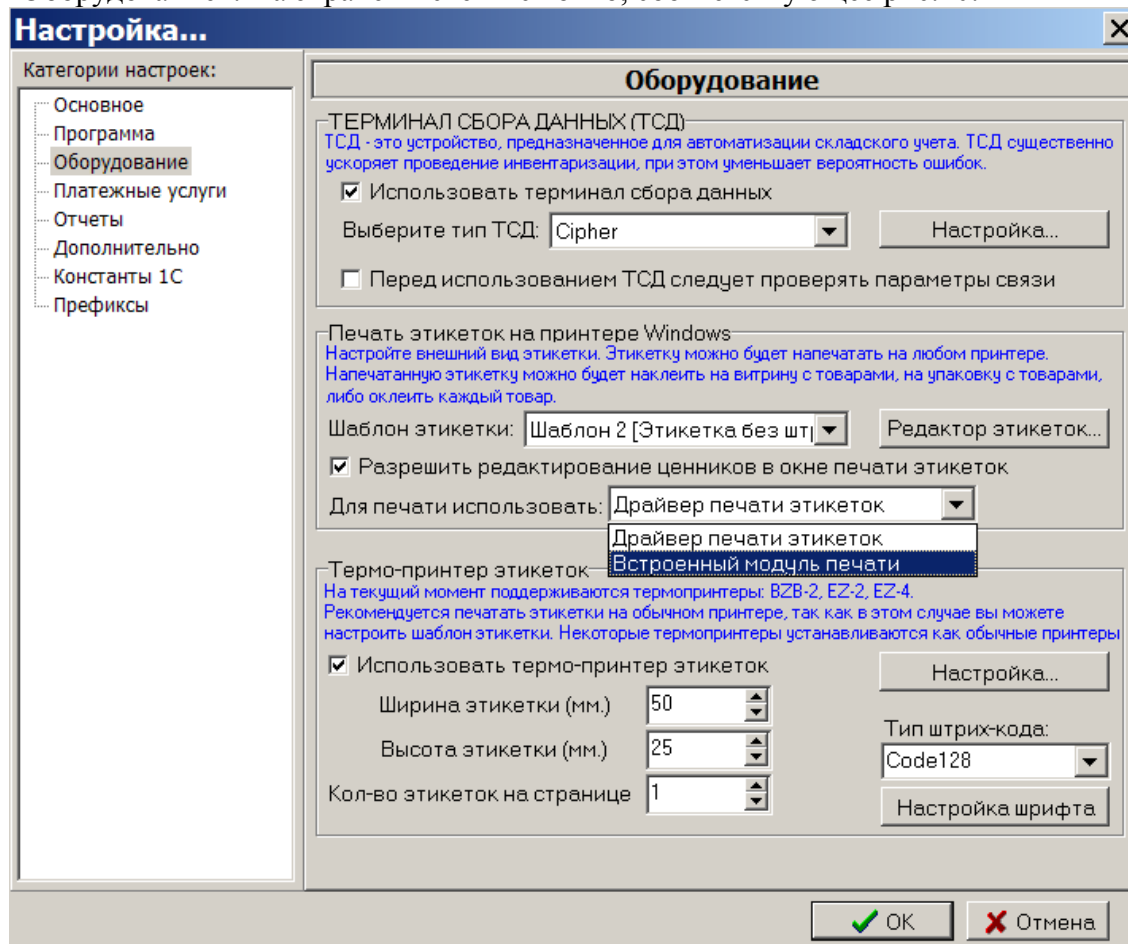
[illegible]

Настройка...

Категории настроек:

Основное
Программа
Оборудование
Платежные услуги
Отчеты
Дополнительно
Константы 1С
Префиксы

Оборудование

ТЕРМИНАЛ СБОРА ДАННЫХ (ТСД)
ТСД - это устройство, предназначенное для автоматизации складского учета. ТСД существенно ускоряет проведение инвентаризации, при этом уменьшает вероятность ошибок.

☑ Использовать терминал сбора данных

Выберите тип ТСД: Cipher

Настройка...

☐ Перед использованием ТСД следует проверять параметры связи

Печать этикеток на принтере Windows
Настройте внешний вид этикетки. Этикетку можно будет напечатать на любом принтере. Напечатанную этикетку можно будет наклеить на витрину с товарами, на упаковку с товарами, либо оклеить каждый товар.

Шаблон этикетки: Шаблон 2 [Этикетка без штр

Редактор этикеток...

☑ Разрешить редактирование ценников в окне печати этикеток

Для печати использовать: Драйвер печати этикеток

Драйвер печати этикеток
Встроенный модуль печати

Термо-принтер этикеток
На текущий момент поддерживаются термопринтеры: BZB-2, EZ-2, EZ-4.
Рекомендуется печатать этикетки на обычном принтере, так как в этом случае вы можете настроить шаблон этикетки. Некоторые термопринтеры устанавливаются как обычные принтеры

☑ Использовать термо-принтер этикеток

Настройка...

Ширина этикетки (мм.) 50

Высота этикетки (мм.) 25

Кол-во этикеток на странице 1

Тип штрих-кода:
Code128

Настройка шрифта

OK
Отмена